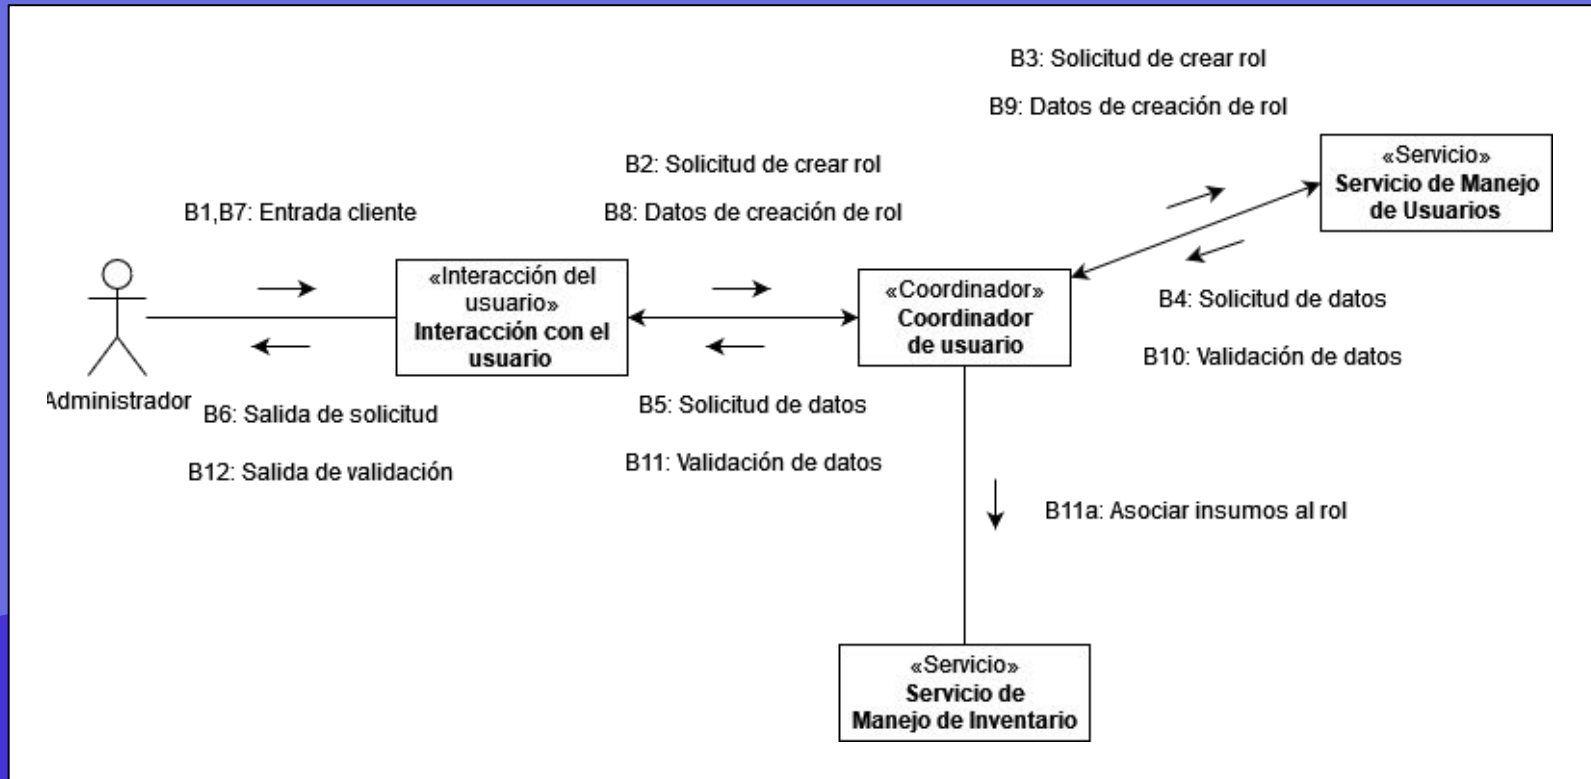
B3: Solicitud de crear rol

B9: Datos de creación de rol

B2: Solicitud de crear rol

B8: Datos de creación de rol

«Servicio»
Servicio de Manejo de Usuarios

B1,B7: Entrada cliente

«Interacción del usuario»
Interacción con el usuario

«Coordinador»
Coordinador de usuario

B4: Solicitud de datos

B10: Validación de datos

Administrador

B6: Salida de solicitud

B12: Salida de validación

B5: Solicitud de datos

B11: Validación de datos

B11a: Asociar insumos al rol

«Servicio»
Servicio de Manejo de Inventario